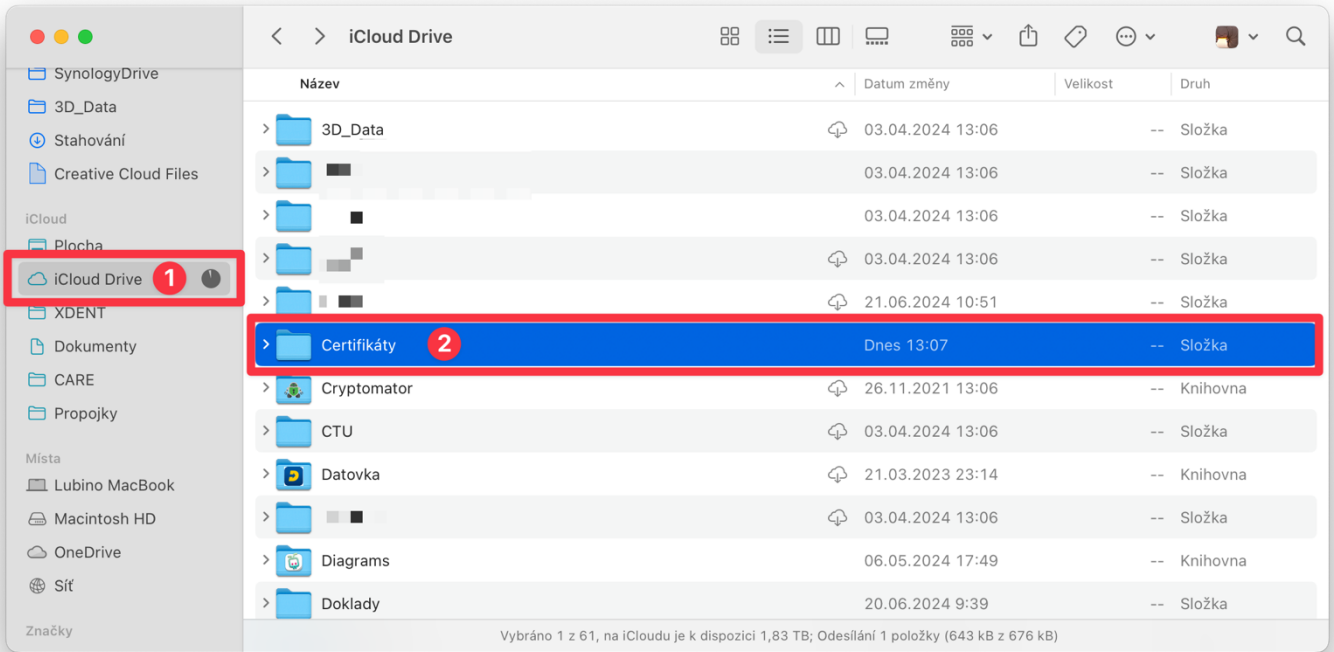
SynologyDrive
3D_Data
Stahování
Creative Cloud Files

iCloud
Plocha
iCloud Drive 1
XDENT
Dokumenty
CARE
Propojky

Místa
Lubino MacBook
Macintosh HD
OneDrive
Síť

Značky

iCloud Drive

| Název | Datum změny | Velikost | Druh |
|---|---|---|---|
| 3D_Data | 03.04.2024 13:06 | -- | Složka |
| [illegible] | 03.04.2024 13:06 | -- | Složka |
| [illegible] | 03.04.2024 13:06 | -- | Složka |
| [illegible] | 03.04.2024 13:06 | -- | Složka |
| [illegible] | 21.06.2024 10:51 | -- | Složka |
| Certifikáty 2 | Dnes 13:07 | -- | Složka |
| Cryptomator | 26.11.2021 13:06 | -- | Knihovna |
| CTU | 03.04.2024 13:06 | -- | Složka |
| Datovka | 21.03.2023 23:14 | -- | Knihovna |
| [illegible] | 03.04.2024 13:06 | -- | Složka |
| Diagrams | 06.05.2024 17:49 | -- | Knihovna |
| Doklady | 20.06.2024 9:39 | -- | Složka |

Vybráno 1 z 61, na iCloudu je k dispozici 1,83 TB; Odesílání 1 položky (643 kB z 676 kB)